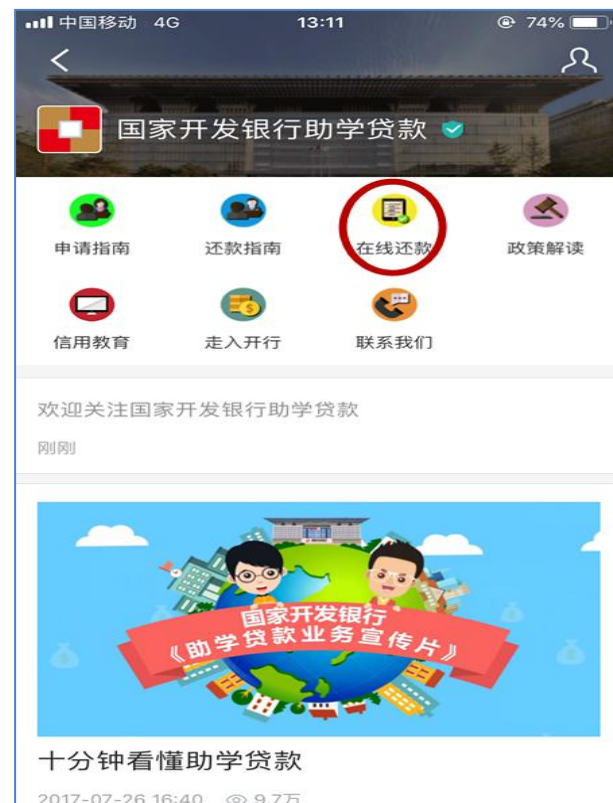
中国移动 4G 13:11 74%

国家开发银行助学贷款

申请指南
还款指南
在线还款
政策解读
信用教育
走入开行
联系我们

欢迎关注国家开发银行助学贷款
刚刚

国家开发银行
《助学贷款业务宣传片》

十分钟看懂助学贷款
2017-07-26 16:40 9.7万